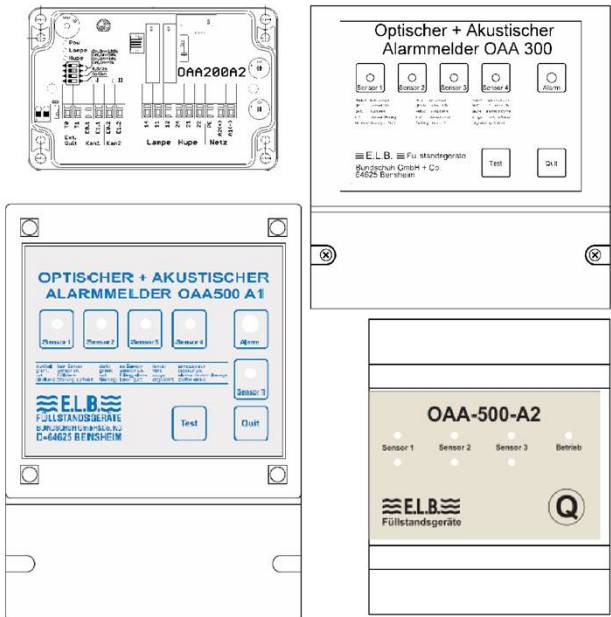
Pow
Lampe
Hupe

OAA200A2

Ext. Quit
Kan1
Kan2
Lampe
Hupe
Netz

T0
T1
E1.1
E1.2
E2.1
E2.2
S1
S2
S3
21
23
24
25
26
A1(+)
A2(-)

Optischer + Akustischer Alarmmelder OAA 300

Sensor 1
Sensor 2
Sensor 3
Sensor 4
Alarm

Test
Quit

E.L.B. Füllstandsgeräte
Bundschuh GmbH + Co.
64625 Bensheim

OPTISCHER + AKUSTISCHER ALARMMELDER OAA500 A1

Sensor 1
Sensor 2
Sensor 3
Sensor 4
Alarm
Sensor 11

E.L.B. FÜLLSTANDSGERÄTE
BUNDSCHUH GmbH&Co.KG
D-64625 BENSHEIM

Test
Quit

OAA-500-A2

Sensor 1
Sensor 2
Sensor 3
Betrieb

E.L.B. Füllstandsgeräte

Q